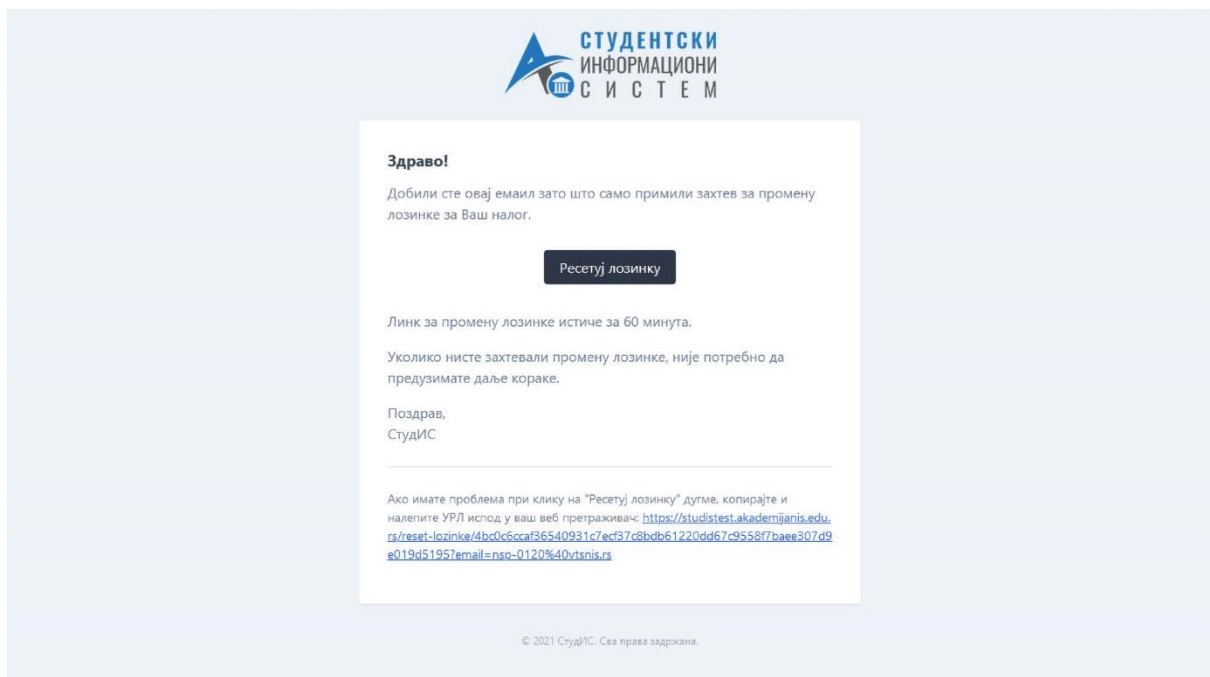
СТУДЕНТСКИ
ИНФОРМАЦИОНИ
СИСТЕМ

Здраво!

Добили сте овај емаил зато што само примили захтев за промену лозинке за Ваш налог.

Ресетуј лозинку

Линк за промену лозинке истиче за 60 минута.

Уколико нисте захтевали промену лозинке, није потребно да предузимате даље кораке.

Поздрав,
СтудИС

Ако имате проблема при клику на "Ресетуј лозинку" дугме, копирајте и налепите УРЛ испод у ваш веб претраживач: https://studistest.akademijanis.edu.rs/reset-lozinke/4bc0c6ccaf36540931c7ecf37c8bdb61220dd67c9558f7baee307d9e019d5195?email=nsp-0120%40vtsnis.rs

© 2021 СтудИС. Сва права задржана.